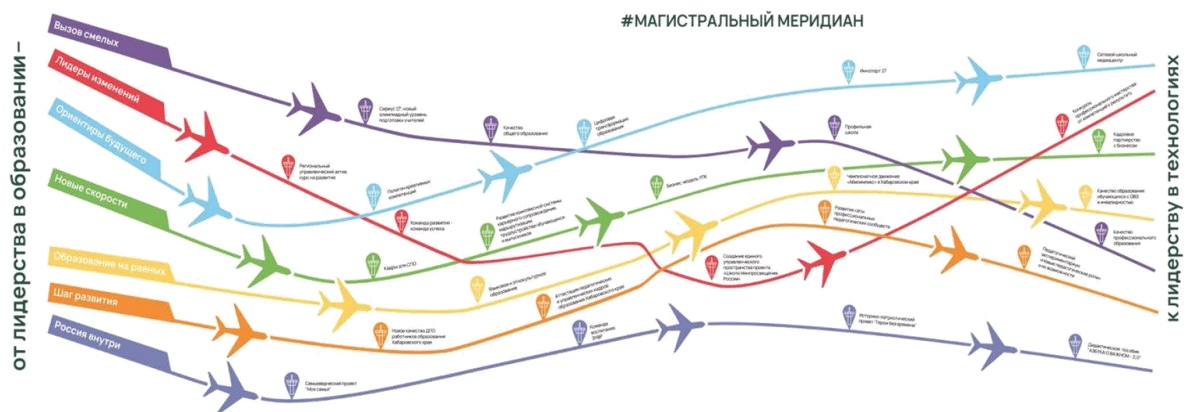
#МАГИСТРАЛЬНЫЙ МЕРИДИАН

от лидерства в образовании –

к лидерству в технологиях

Вызов смелых

Лидеры изменений

Ориентиры будущего

Новые скорости

Образование на равных

Шаг развития

Россия внутри

Сириус 27: новый олимпиадный уровень подготовки учителей

Качество общего образования

Цифровая трансформация образования

Инкопарт 27

Сетевой школьный медиацентр

Профильная школа

Кампусы профессионального мастерства: от компетенций к результату

Кадровое партнерство с бизнесом

Региональный управленческий актив: курс на развитие

Опережающее развитие компетенций

Команда развития - команда успеха

Развитие комплексной системы маршрутного сопровождения, предпрофессиональной подготовки обучающихся и выпускников

Бизнес-модель УПК

Чемпионатное движение «Абилимпикс» в Хабаровском крае

Качество образования обучающихся с ОВЗ и инвалидностью

Качество профессионального образования

Кадры для СПО

Развитие сети профессиональных педагогических сообществ

Создание единого управленческого пространства проекта Курс на Меня.возрождения России

Педагогический эксперимент: новые педагогические роли и возможности

Равенство и доступность услуг

Аттестация педагогических и управленческих кадров образования Хабаровского края

Новое качество ДПО работников образования Хабаровского края

Команда возрождения Enjoy

Историко-патриотический проект "Герои без времени"

Семьеведческий проект "Моя семья"

Дидактическое пособие "АЗБУКА О ВАЖНОМ - 2.0"